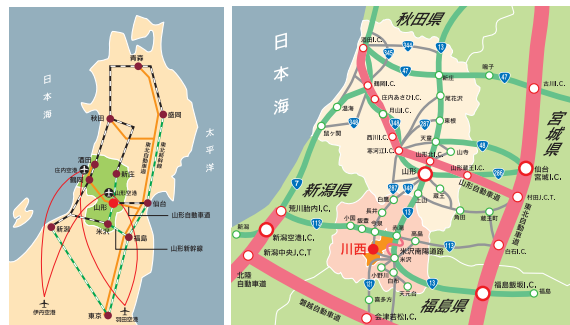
日本海
太平洋
青森
秋田
盛岡
酒田
鶴岡
庄内空港
新庄
山形空港
山形
仙台
米沢
新潟
福島
東京
伊丹空港
羽田空港
東北自動車道
東北新幹線
山形自動車道
山形新幹線

日本海
秋田県
宮城県
新潟県
福島県
山形
川西
仙台
鶴岡I.C.
庄内あさひI.C.
月山I.C.
西川I.C.
寒河江I.C.
山形北I.C.
山形蔵王I.C.
仙台宮城I.C.
村田I.C.
白石I.C.
福島飯坂I.C.
荒川胎内I.C.
新潟空港I.C.
新潟中央J.C.T
会津若松I.C.
米沢南陽道路
山形自動車道
東北自動車道
北陸自動車道
磐越自動車道
温海
鼠ヶ関
新庄
尾花沢
東根
天童
長井
米沢
上山
喜多方
福島
角田
蔵王
古川I.C.
鳴子
小国
新発田
村上
白鷹
南陽
高畠
小野川
天元台
白河
郡山